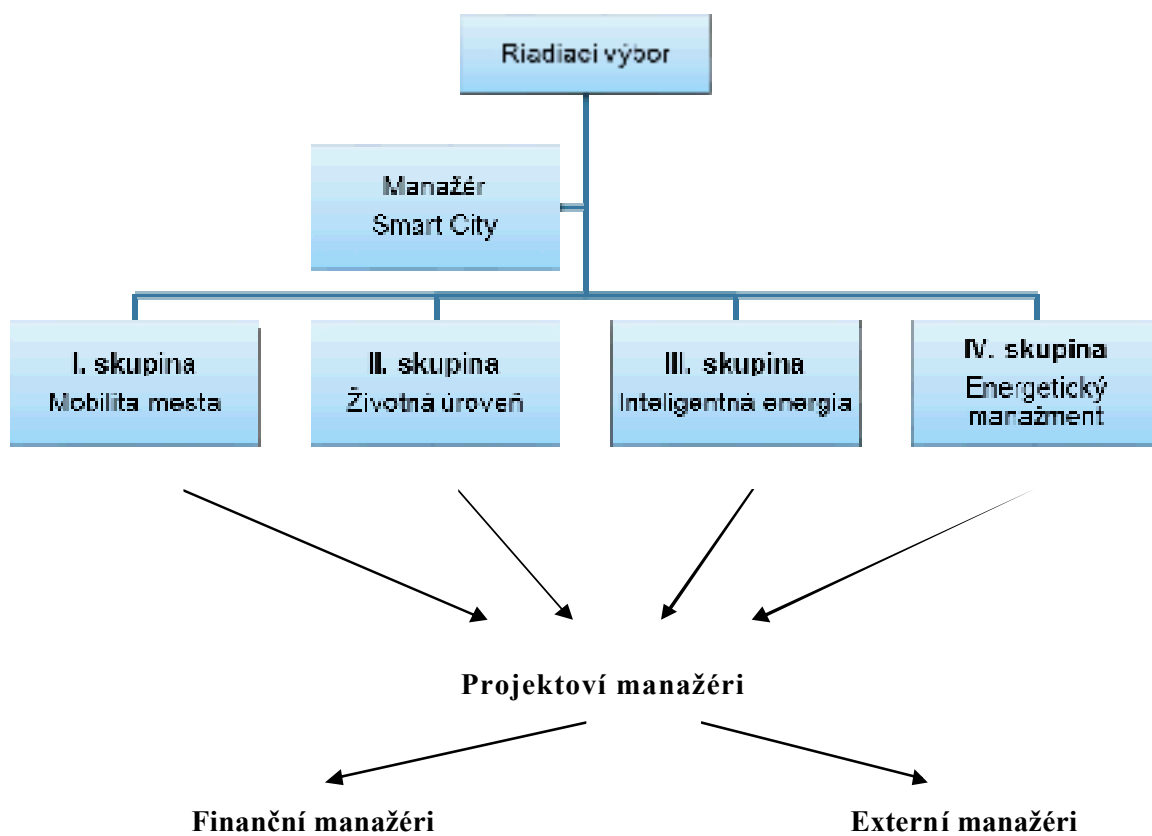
Riadiaci výbor

Manažér
Smart City

I. skupina
Mobilita mesta

II. skupina
Životná úroveň

III. skupina
Inteligentná energia

IV. skupina
Energetický manažment

Projektoví manažéri

Finanční manažéri

Externí manažéri